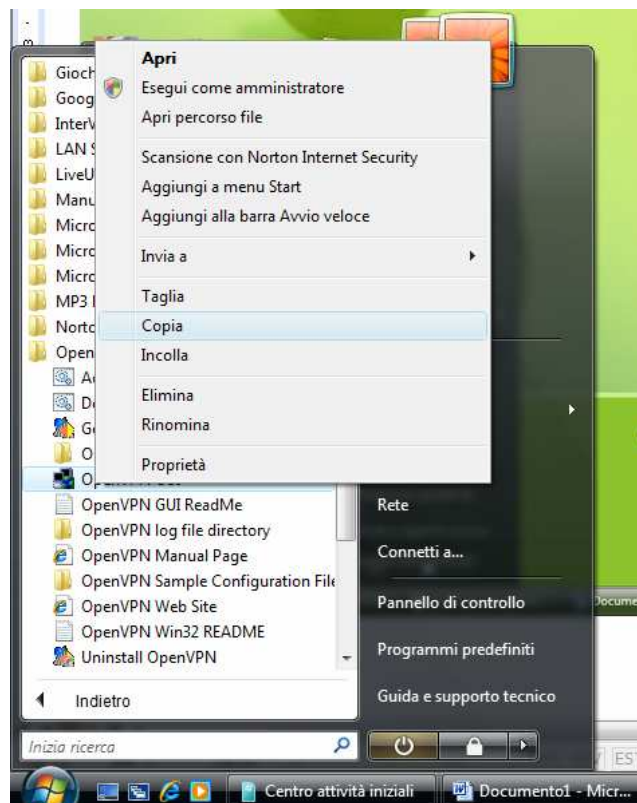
Apri
Esegui come amministratore
Apri percorso file
Scansione con Norton Internet Security
Aggiungi a menu Start
Aggiungi alla barra Avvio veloce
Invia a
Taglia
Copia
Incolla
Elimina
Rinomina
Proprietà

Gioch
Goog
InterV
LAN S
LiveU
Manu
Micro
Micro
Micro
MP3 I
Norto
Open
A
D
G
O
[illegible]
OpenVPN GUI ReadMe
OpenVPN log file directory
OpenVPN Manual Page
OpenVPN Sample Configuration File
OpenVPN Web Site
OpenVPN Win32 README
Uninstall OpenVPN
Indietro
Inizia ricerca

Rete
Connetti a...
Pannello di controllo
Programmi predefiniti
Guida e supporto tecnico

Docume
EST
Centro attività iniziali
Documento1 - Micr...